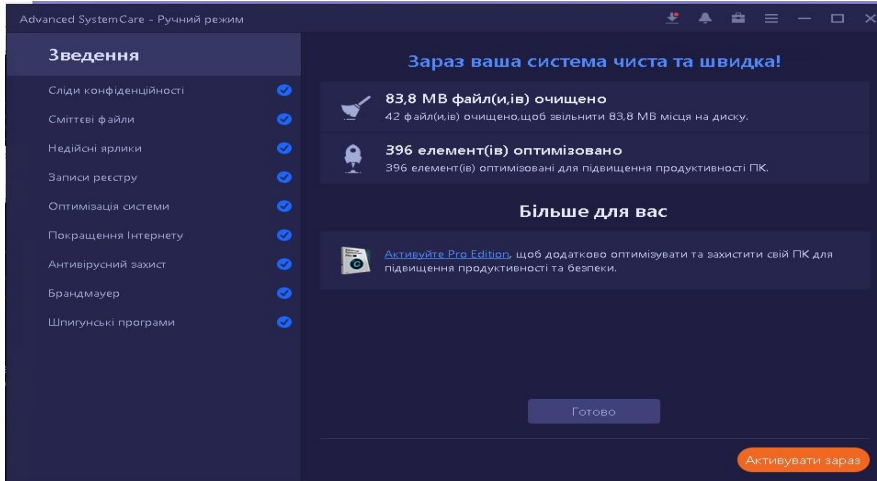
Advanced SystemCare - Ручний режим

Зведення

Сліди конфіденційності
Сміттєві файли
Недійсні ярлики
Записи реєстру
Оптимізація системи
Покращення Інтернету
Антивірусний захист
Брандмауер
Шпигунські програми

Зараз ваша система чиста та швидка!

83,8 MB файл(и,ів) очищено
42 файл(и,ів) очищено,щоб звільнити 83,8 MB місця на диску.

396 елемент(ів) оптимізовано
396 елемент(ів) оптимізовані для підвищення продуктивності ПК.

Більше для вас

Активуйте Pro Edition, щоб додатково оптимізувати та захистити свій ПК для підвищення продуктивності та безпеки.

Готово

Активувати зараз